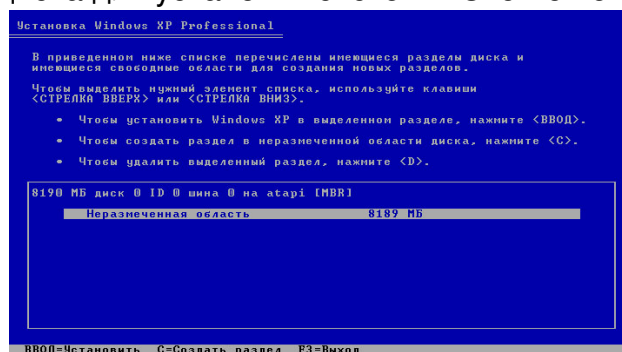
Установка Windows XP Professional

В приведенном ниже списке перечислены имеющиеся разделы диска и имеющиеся свободные области для создания новых разделов.

Чтобы выделить нужный элемент списка, используйте клавиши <СТРЕЛКА ВВЕРХ> или <СТРЕЛКА ВНИЗ>.

• Чтобы установить Windows XP в выделенном разделе, нажмите <ВВОД>.

• Чтобы создать раздел в неразмеченной области диска, нажмите <C>.

• Чтобы удалить выделенный раздел, нажмите <D>.

8190 МБ диск 0 ID 0 шина 0 на atapi [MBR]

Неразмеченная область 8189 МБ

ВВОД=Установить C=Создать раздел F3=Выход